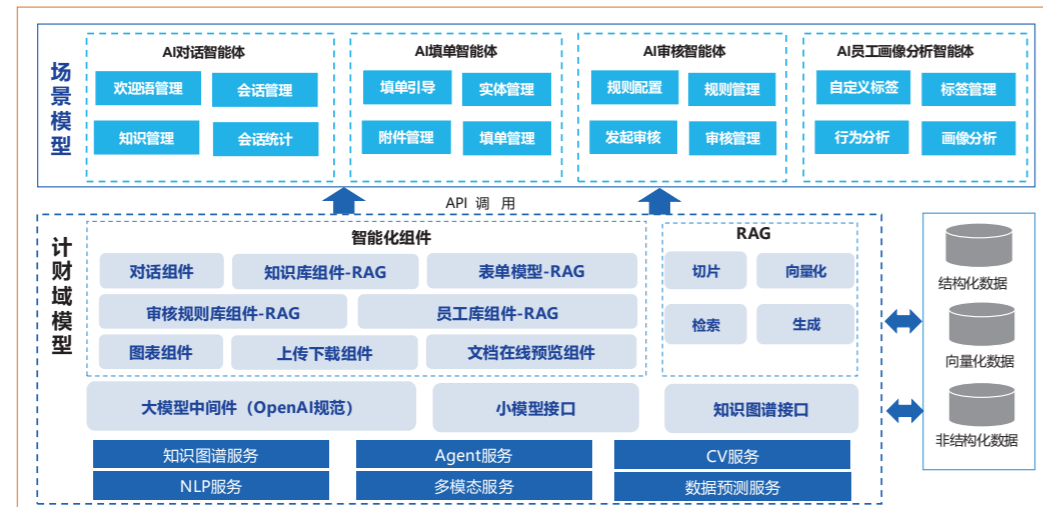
场景模型

AI对话智能体
欢迎语管理
会话管理
知识管理
会话统计

AI填单智能体
填单引导
实体管理
附件管理
填单管理

AI审核智能体
规则配置
规则管理
发起审核
审核管理

AI员工画像分析智能体
自定义标签
标签管理
行为分析
画像分析

API 调 用

计财域模型

智能化组件
对话组件
知识库组件-RAG
表单模型-RAG
审核规则库组件-RAG
员工库组件-RAG
图表组件
上传下载组件
文档在线预览组件

RAG
切片
向量化
检索
生成

大模型中间件（OpenAI规范）
小模型接口
知识图谱接口

知识图谱服务
Agent服务
CV服务
NLP服务
多模态服务
数据预测服务

结构化数据
向量化数据
非结构化数据